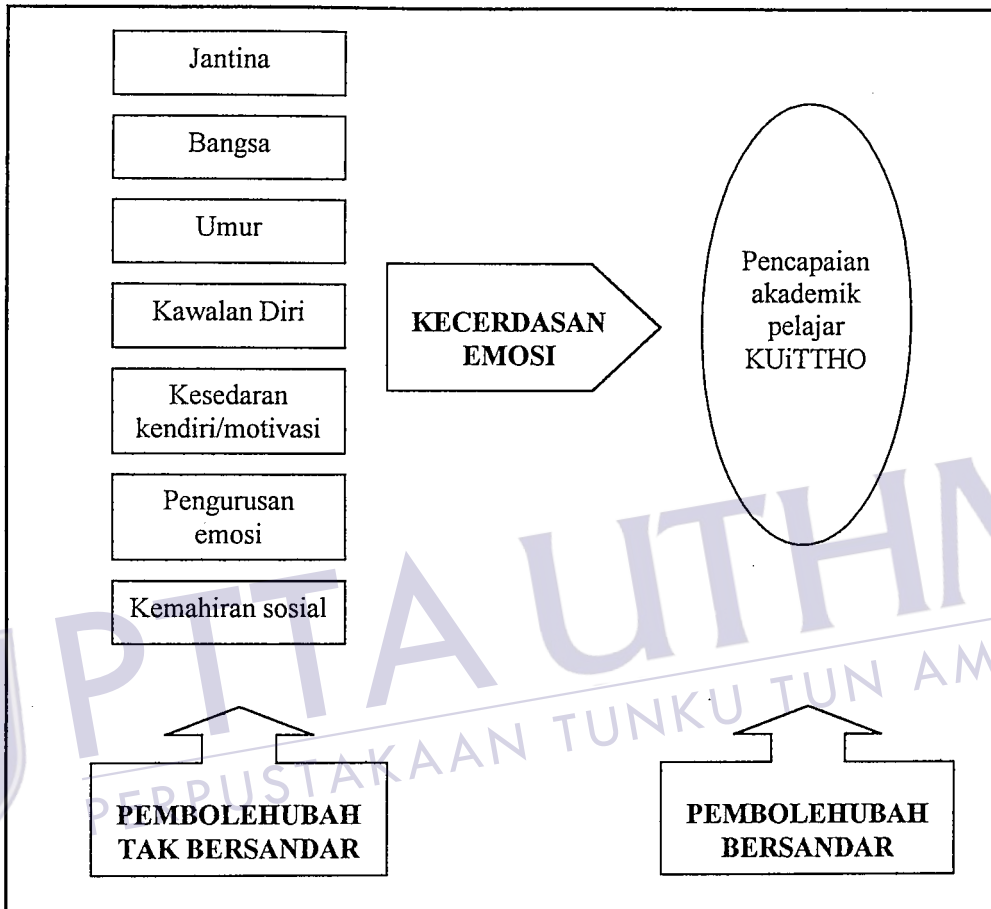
Jantina

Bangsa

Umur

Kawalan Diri

Kesedaran kendiri/motivasi

Pengurusan emosi

Kemahiran sosial

KECERDASAN EMOSI

Pencapaian akademik pelajar KUiTTHO

PEMBOLEHUBAH TAK BERSANDAR

PEMBOLEHUBAH BERSANDAR

PTTA UTHM
PERPUSTAKAAN TUNKU TUN AM